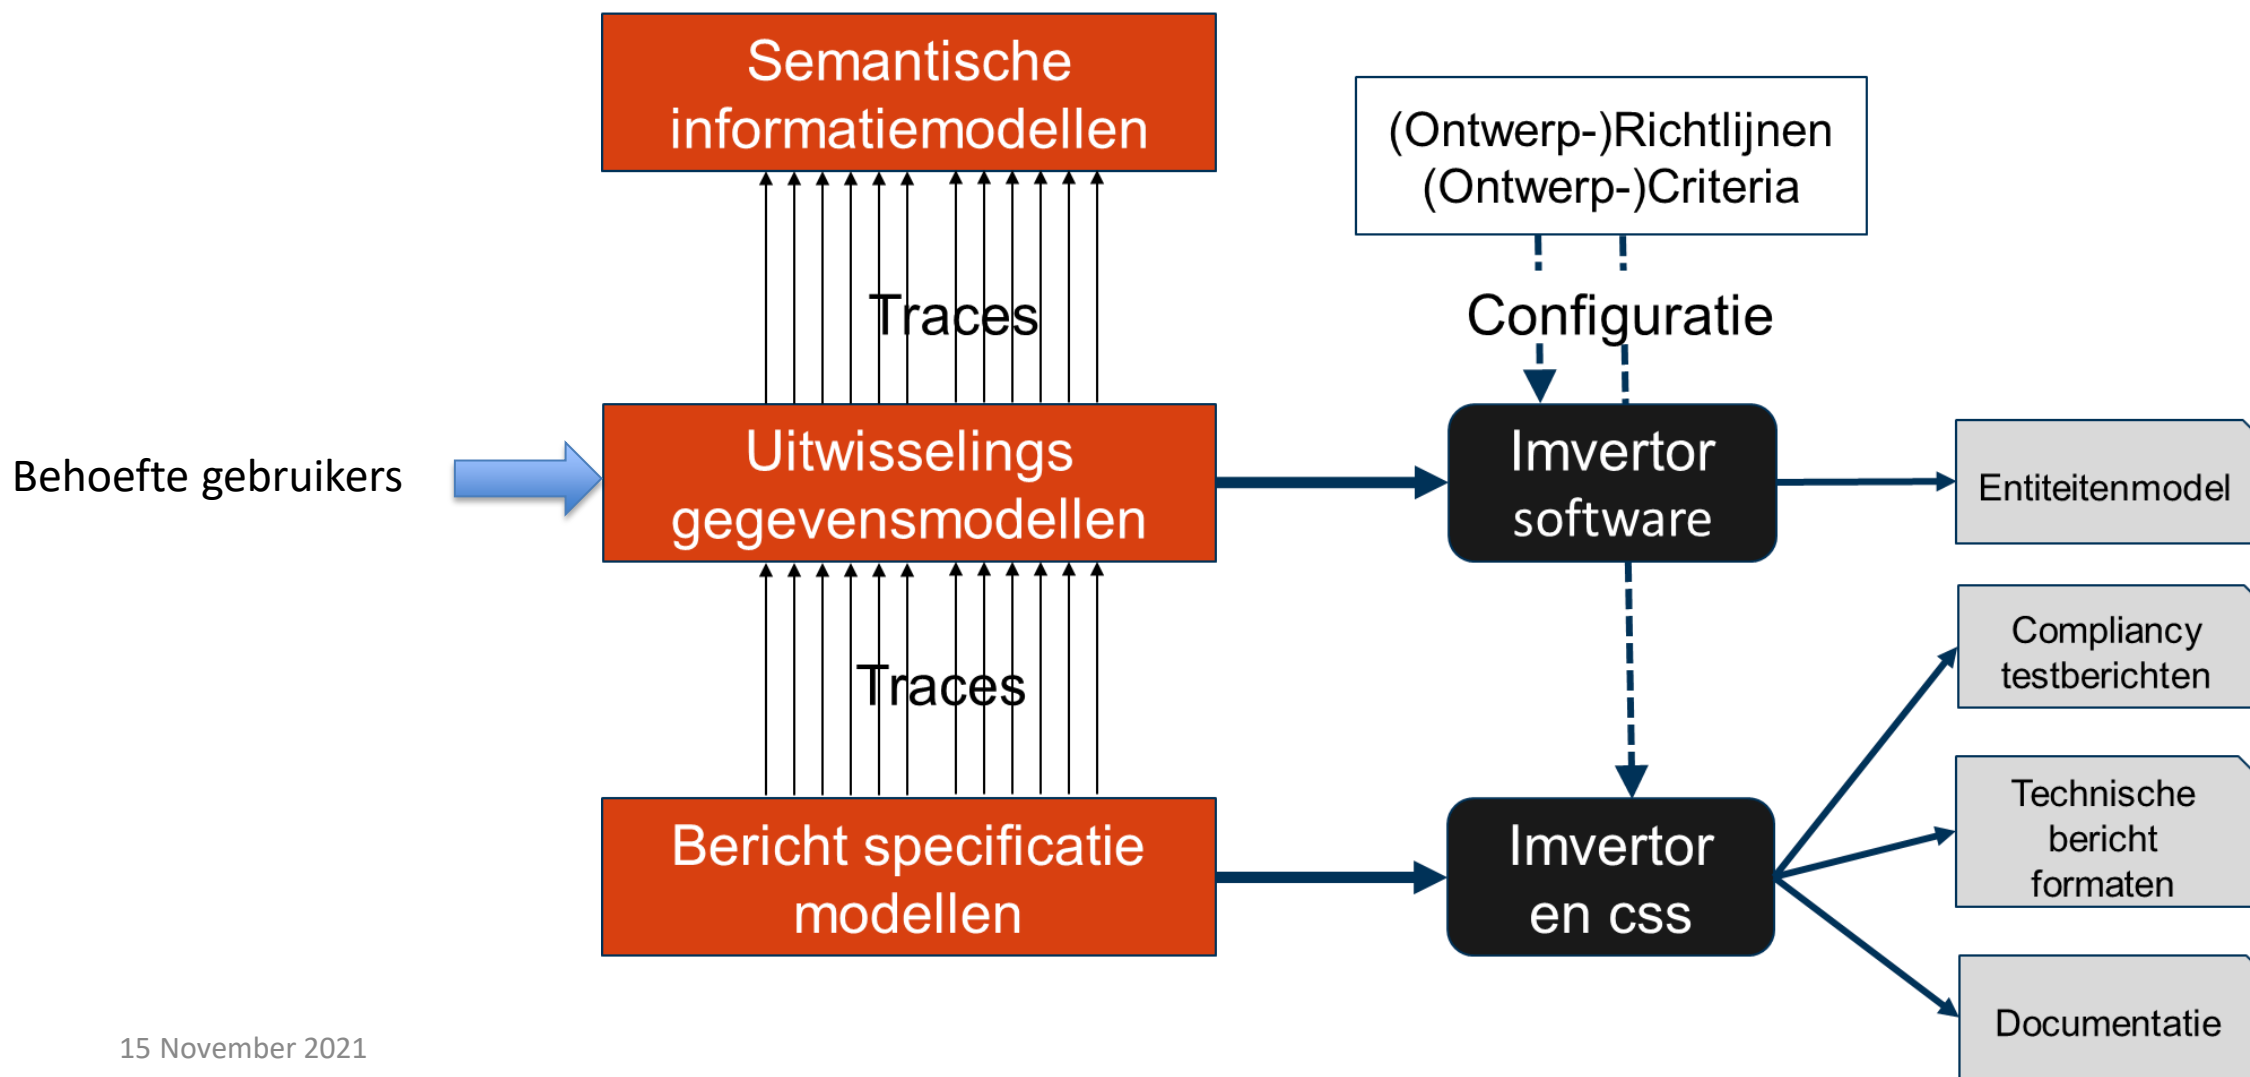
Semantische informatiemodellen

(Ontwerp-)Richtlijnen
(Ontwerp-)Criteria

Traces

Configuratie

Behoefte gebruikers

Uitwisselings gegevensmodellen

Imvertor software

Entiteitenmodel

Compliancy testberichten

Traces

Technische bericht formaten

Bericht specificatie modellen

Imvertor en css

Documentatie

15 November 2021